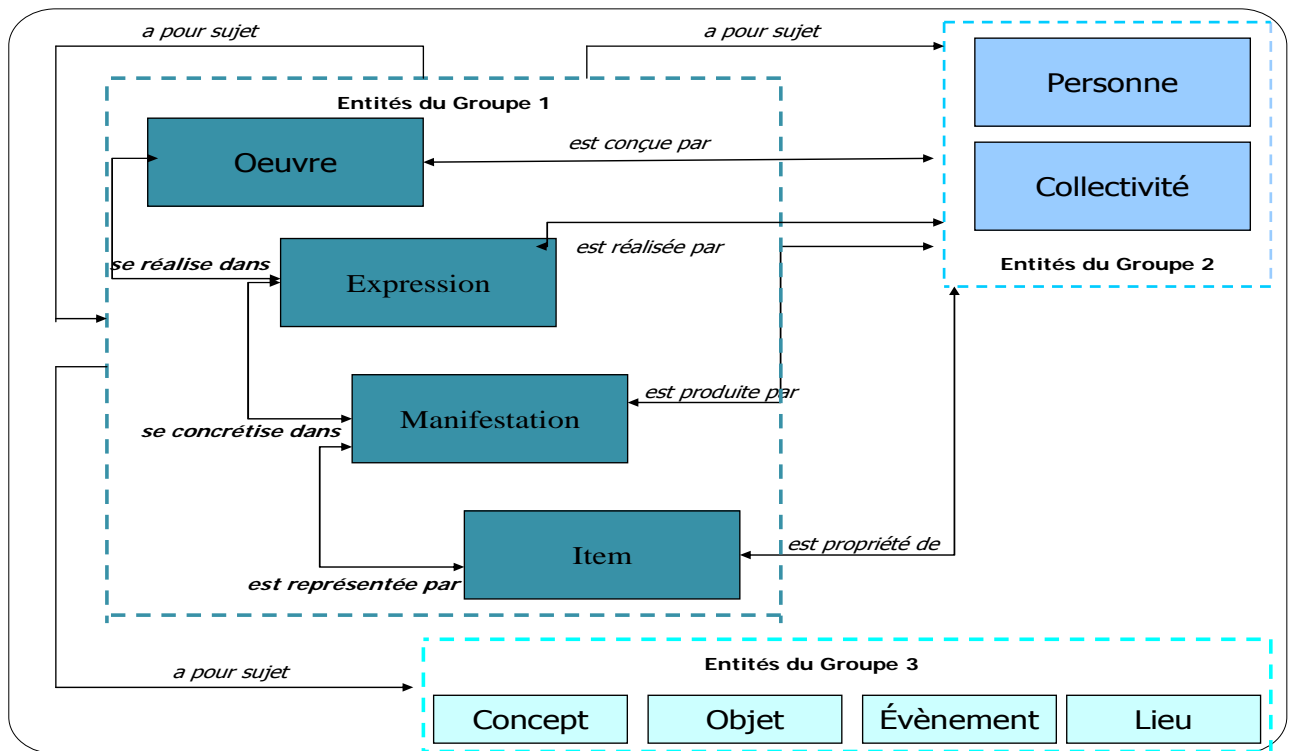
a pour sujet

a pour sujet

Entités du Groupe 1

Oeuvre

est conçue par

Personne

Collectivité

Entités du Groupe 2

se réalise dans

Expression

est réalisée par

Manifestation

est produite par

se concrétise dans

Item

est propriété de

est représentée par

a pour sujet

Entités du Groupe 3

Concept

Objet

Évènement

Lieu